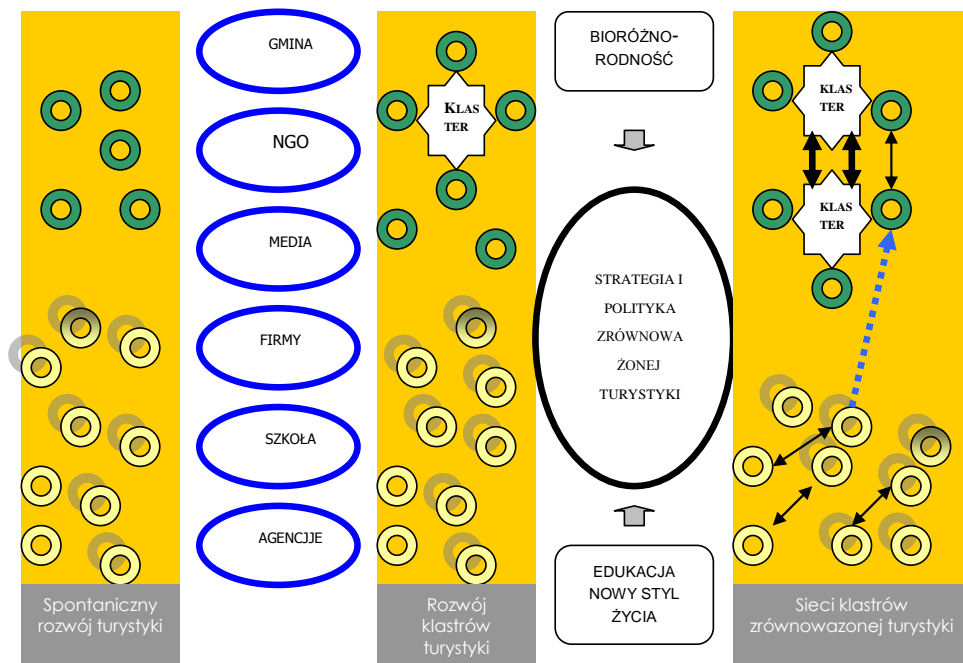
GMINA

NGO

MEDIA

FIRMY

SZKOŁA

AGENCJE

KLASTER

BIORÓŻNORODNOŚĆ

STRATEGIA I POLITYKA ZRÓWNOWAŻONEJ TURYSTYKI

EDUKACJA NOWY STYL ŻYCIA

KLASTER

KLASTER

Spontaniczny rozwój turystyki

Rozwój klastrów turystyki

Sieci klastrów zrównowazonej turystyki